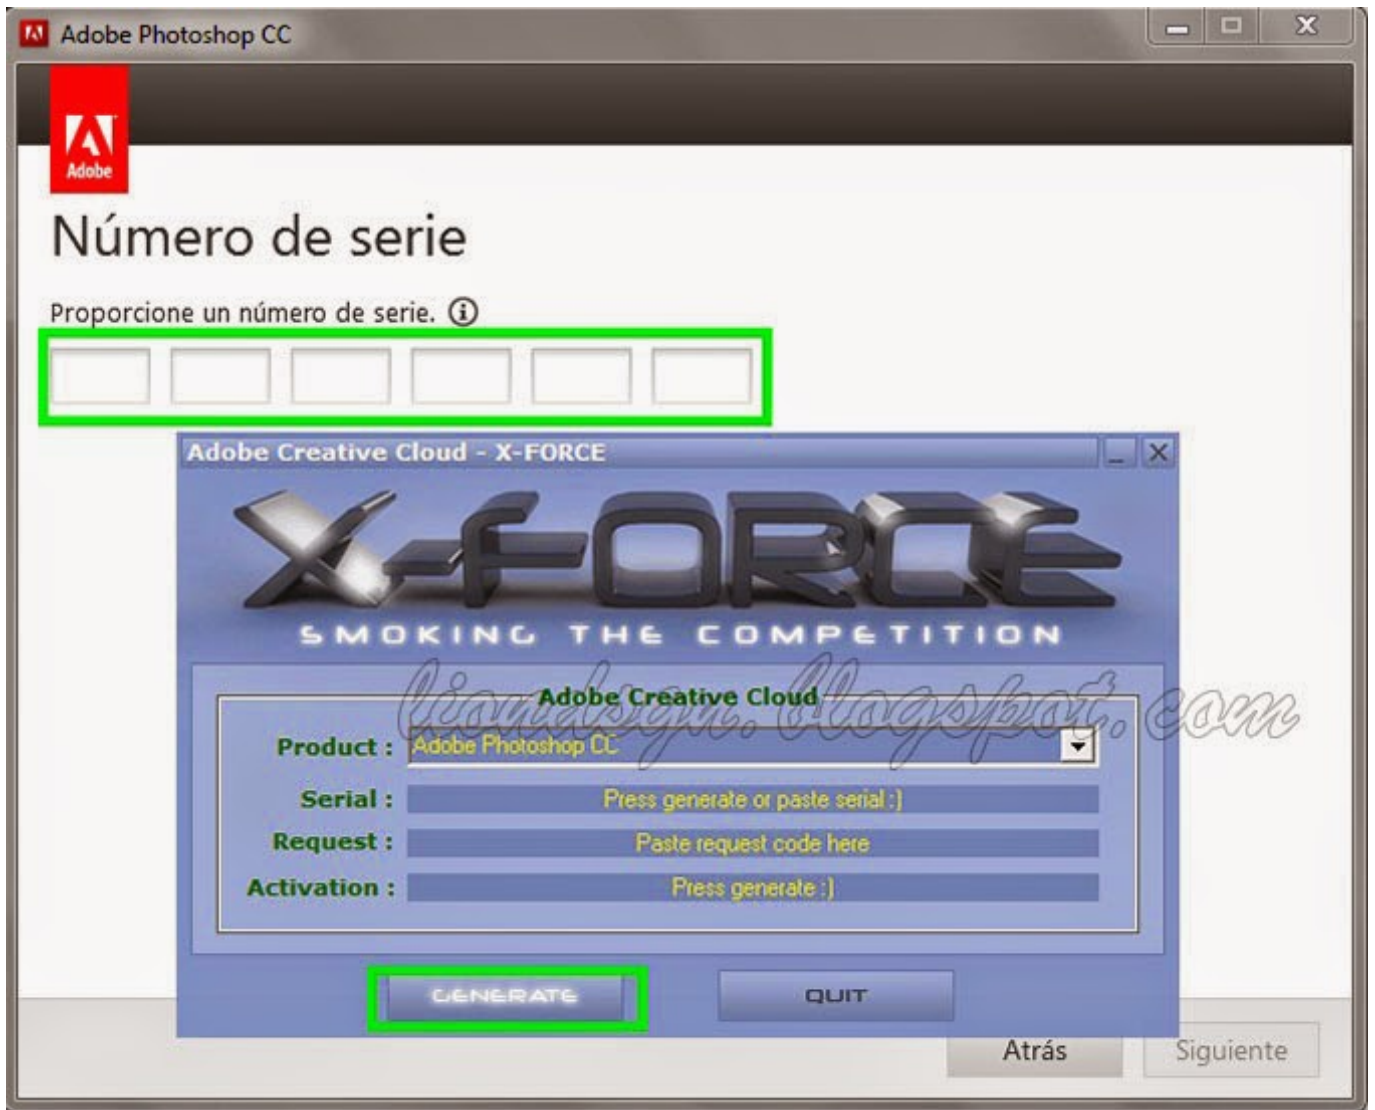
Adobe Photoshop CC

Adobe

Número de serie

Proporcione un número de serie. ⓘ

Adobe Creative Cloud - X-FORCE

X-FORCE

SMOKING THE COMPETITION

Adobe Creative Cloud

lionelsyn.blogspot.com

Product : Adobe Photoshop CC

Serial : Press generate or paste serial :)

Request : Paste request code here

Activation : Press generate :)

GENERATE

QUIT

Atrás

Siguiente